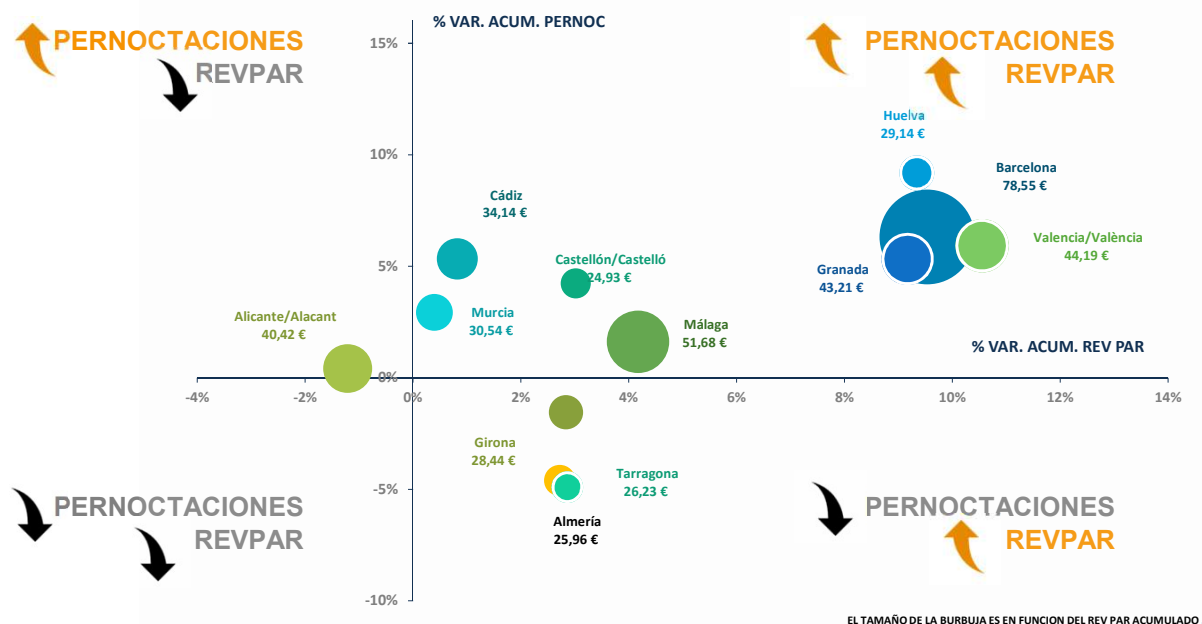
PERNOCTACIONES
REVPAR

% VAR. ACUM. PERNOC

PERNOCTACIONES
REVPAR

15%
10%
5%
0%
-5%
-10%

Huelva
29,14 €

Barcelona
78,55 €

Cádiz
34,14 €

Castellón/Castelló
24,93 €

Valencia/València
44,19 €

Granada
43,21 €

Alicante/Alacant
40,42 €

Murcia
30,54 €

Málaga
51,68 €

% VAR. ACUM. REV PAR

-4% -2% 0% 2% 4% 6% 8% 10% 12% 14%

Girona
28,44 €

Tarragona
26,23 €

Almería
25,96 €

PERNOCTACIONES
REVPAR

PERNOCTACIONES
REVPAR

EL TAMAÑO DE LA BURBUJA ES EN FUNCION DEL REV PAR ACUMULADO